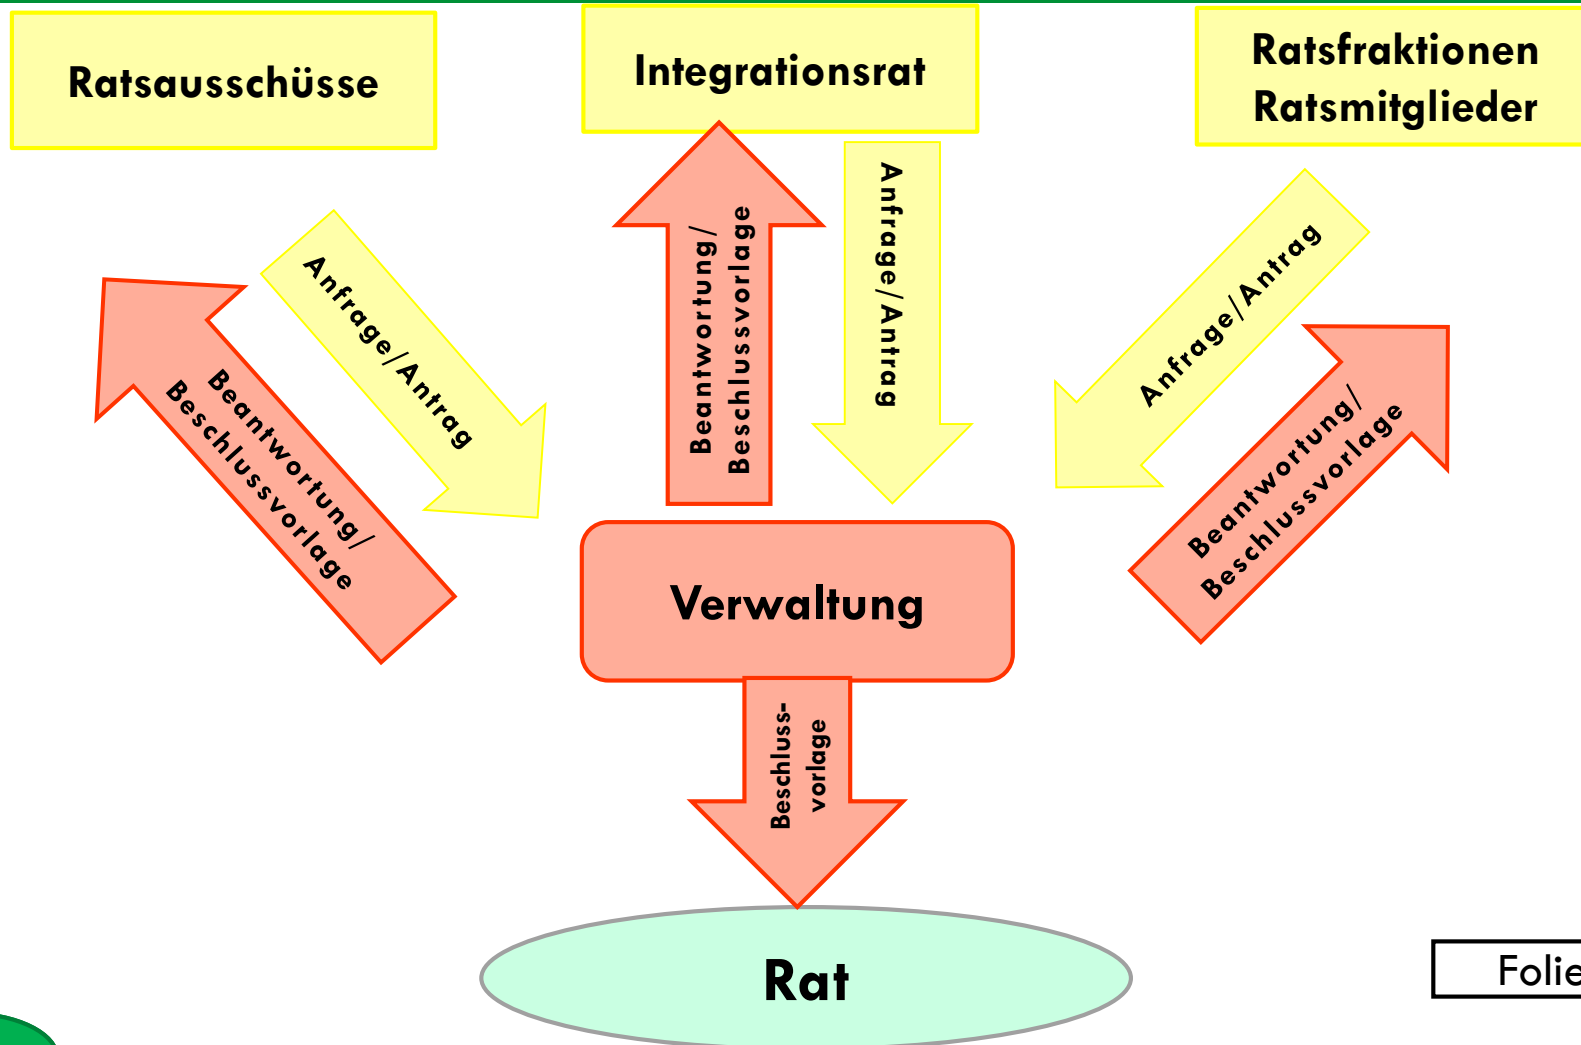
Ratsausschüsse

Integrationsrat

Ratsfraktionen
Ratsmitglieder

Anfrage/Antrag

Beantwortung/
Beschlussvorlage

Beantwortung/
Beschlussvorlage

Anfrage/Antrag

Anfrage/Antrag

Beantwortung/
Beschlussvorlage

Verwaltung

Beschluss-
vorlage

Rat

Folie